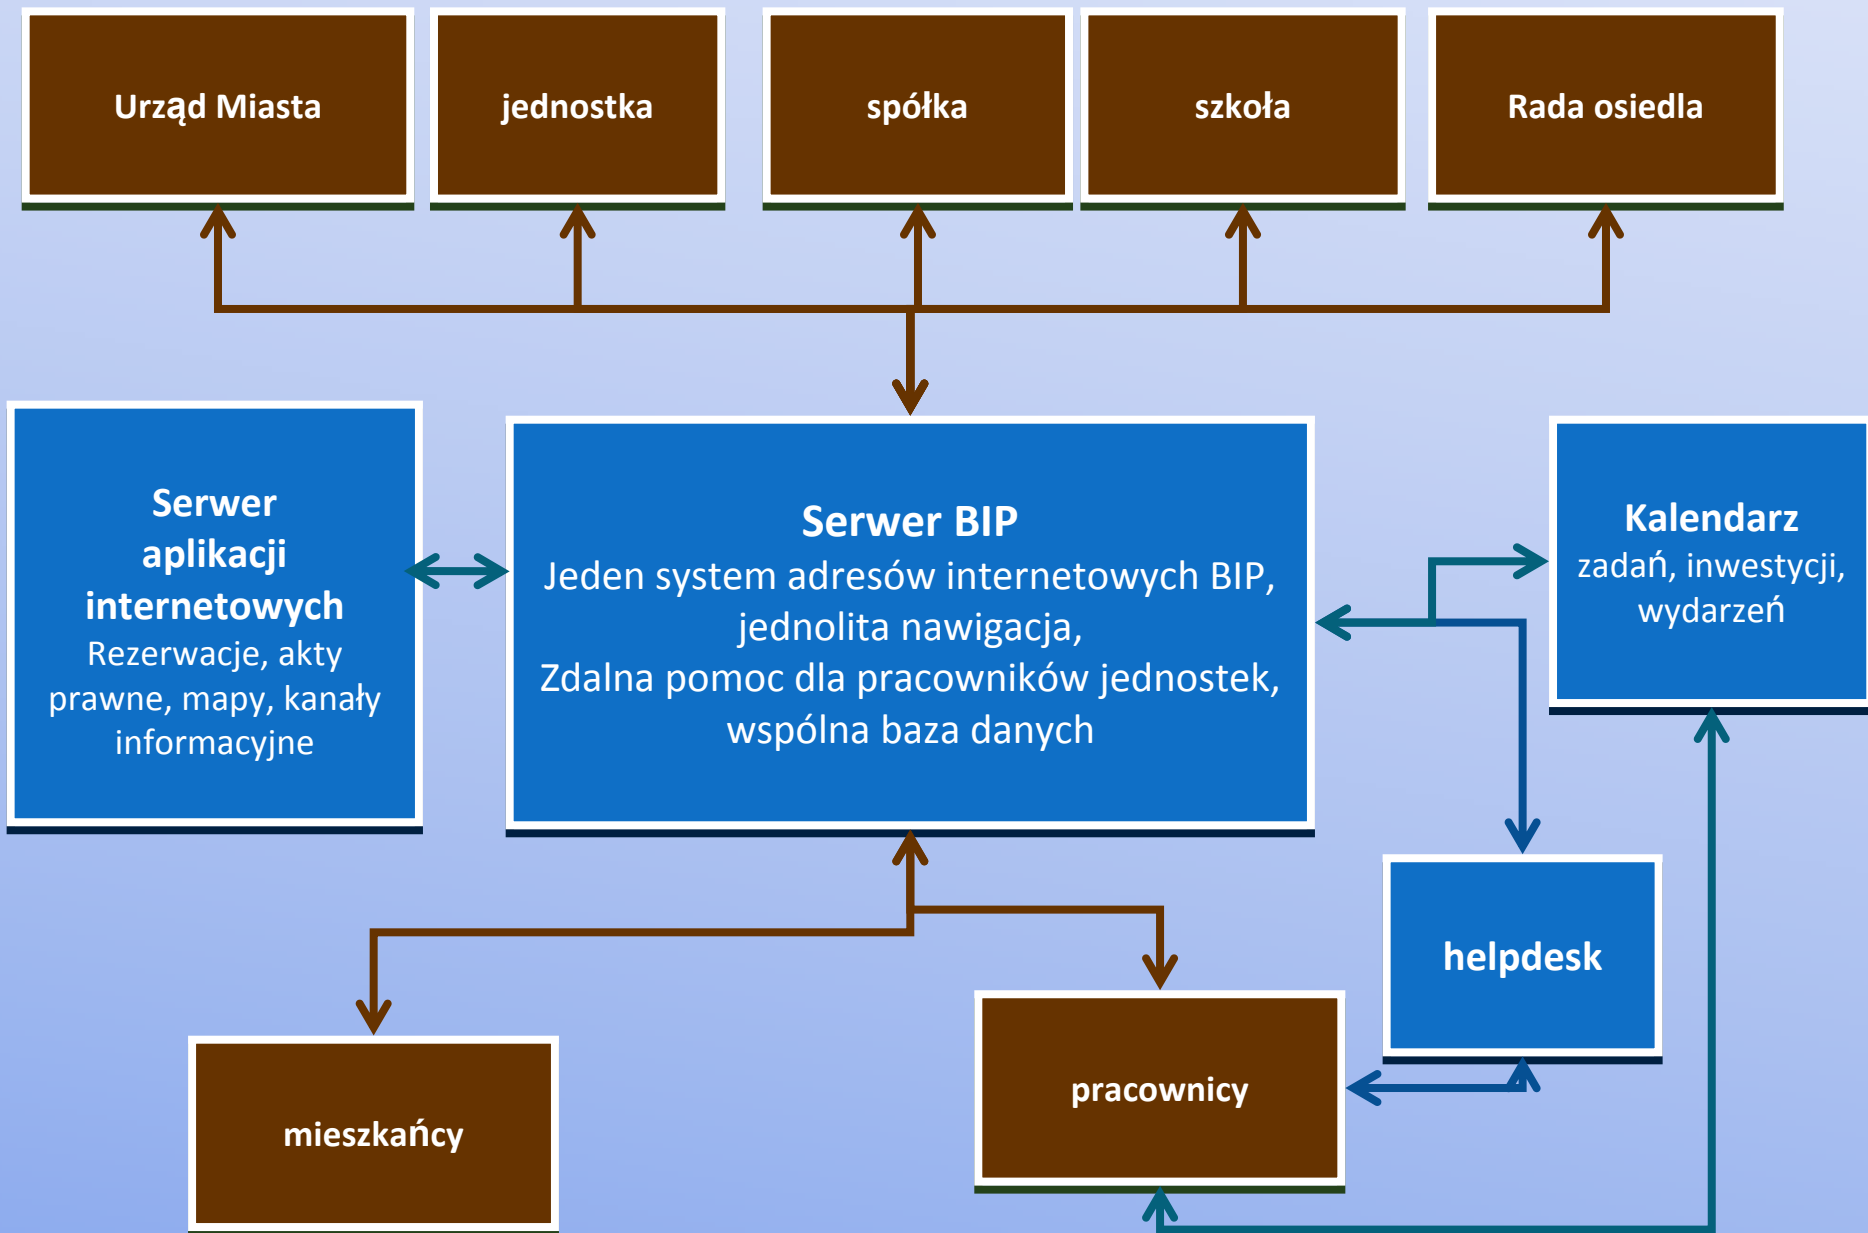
Urząd Miasta

jednostka

spółka

szkoła

Rada osiedla

Serwer aplikacji internetowych
Rezerwacje, akty prawne, mapy, kanały informacyjne

Serwer BIP
Jeden system adresów internetowych BIP, jednolita nawigacja,
Zdalna pomoc dla pracowników jednostek, wspólna baza danych

Kalendarz
zadań, inwestycji, wydarzeń

helpdesk

mieszkańcy

pracownicy